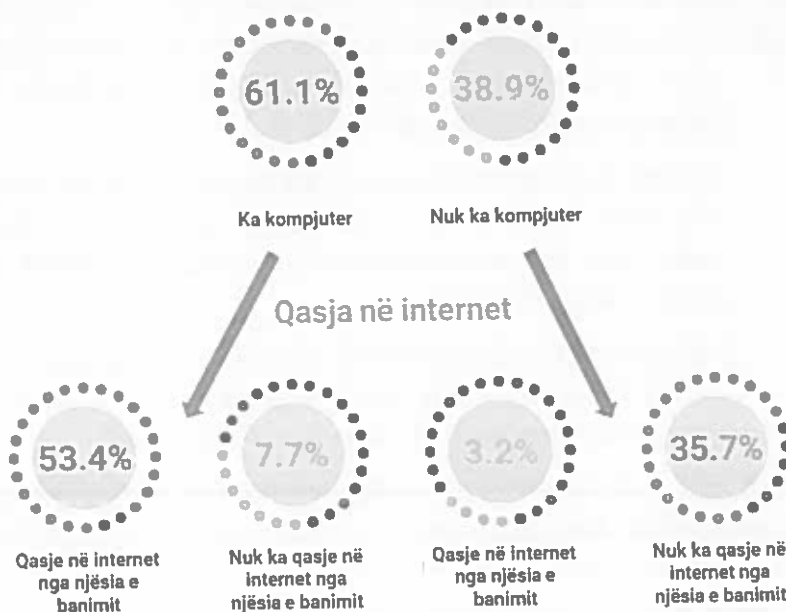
61.1%

Ka kompjuter

38.9%

Nuk ka kompjuter

Qasja në internet

53.4%

Qasje në internet nga njësia e banimit

7.7%

Nuk ka qasje në internet nga njësia e banimit

3.2%

Qasje në internet nga njësia e banimit

35.7%

Nuk ka qasje në internet nga njësia e banimit